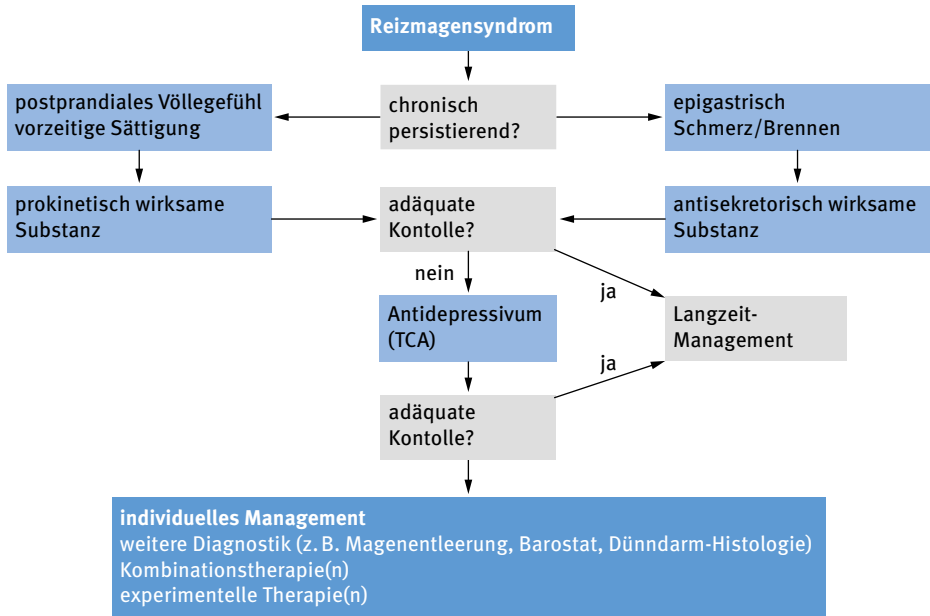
Reizmagensyndrom

postprandiales Völlegefühl vorzeitige Sättigung

chronisch persistierend?

epigastrisch Schmerz/Brennen

prokinetisch wirksame Substanz

adäquate Kontolle?

antisekretorisch wirksame Substanz

nein

ja

Antidepressivum (TCA)

Langzeit-Management

ja

adäquate Kontolle?

**individuelles Management**
weitere Diagnostik (z. B. Magenentleerung, Barostat, Dünndarm-Histologie)
Kombinationstherapie(n)
experimentelle Therapie(n)